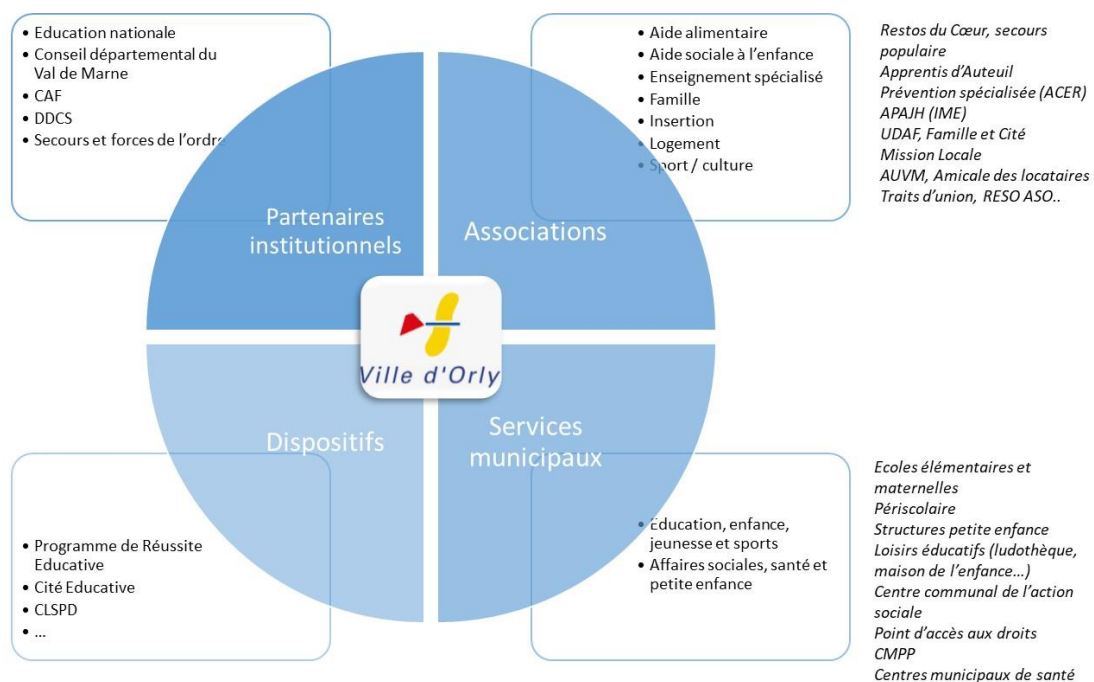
• Education nationale
• Conseil départemental du Val de Marne
• CAF
• DDCS
• Secours et forces de l'ordre

• Aide alimentaire
• Aide sociale à l'enfance
• Enseignement spécialisé
• Famille
• Insertion
• Logement
• Sport / culture

Restos du Cœur, secours populaire
Apprentis d'Auteuil
Prévention spécialisée (ACER)
APAJH (IME)
UDAF, Famille et Cité
Mission Locale
AUVM, Amicale des locataires
Traits d'union, RESO ASO..

Partenaires institutionnels

Associations

Ville d'Orly

Dispositifs

Services municipaux

• Programme de Réussite Educative
• Cité Educative
• CLSPD
• ...

• Education, enfance, jeunesse et sports
• Affaires sociales, santé et petite enfance

Ecoles élémentaires et maternelles
Périscolaire
Structures petite enfance
Loisirs éducatifs (ludothèque, maison de l'enfance...)
Centre communal de l'action sociale
Point d'accès aux droits
CMPP
Centres municipaux de santé